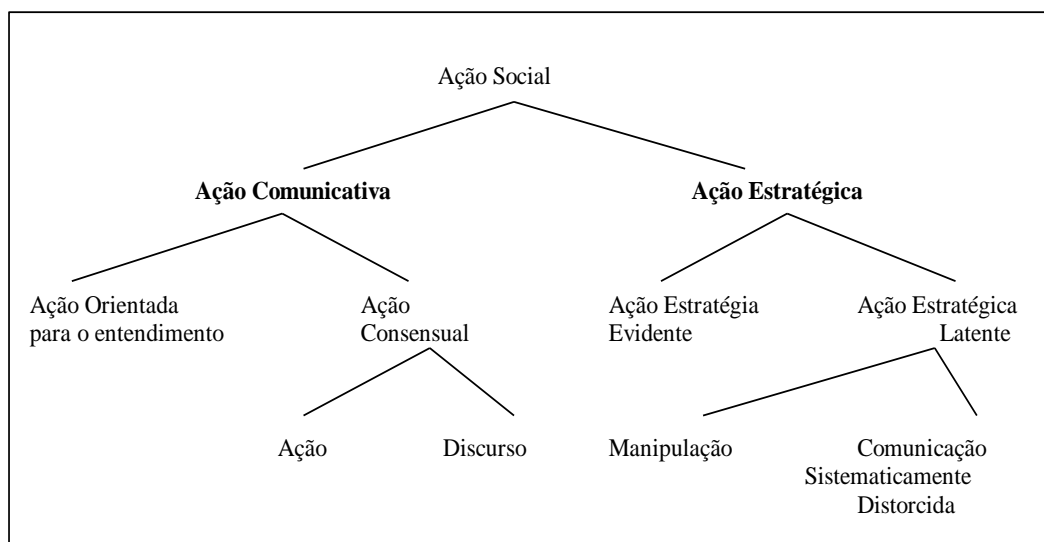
Ação Social

**Ação Comunicativa**

**Ação Estratégica**

Ação Orientada para o entendimento

Ação Consensual

Ação

Discurso

Ação Estratégia Evidente

Ação Estratégica Latente

Manipulação

Comunicação Sistematicamente Distorcida